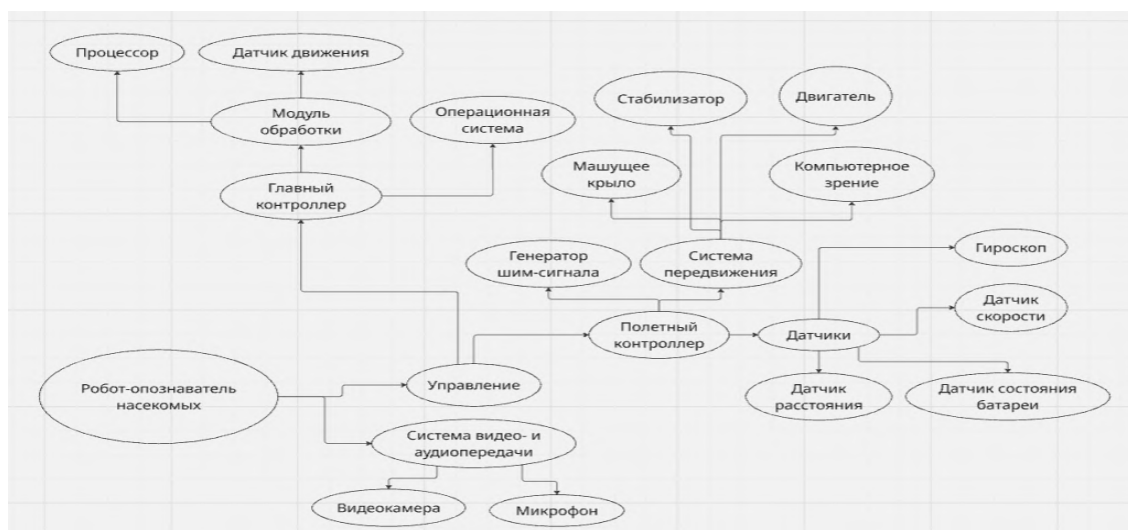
Процессор

Датчик движения

Модуль обработки

Операционная система

Стабилизатор

Двигатель

Машущее крыло

Компьютерное зрение

Главный контроллер

Генератор шим-сигнала

Система передвижения

Гироскоп

Датчик скорости

Полетный контроллер

Датчики

Робот-опознаватель насекомых

Управление

Датчик расстояния

Датчик состояния батареи

Система видео- и аудиопередачи

Видеокамера

Микрофон